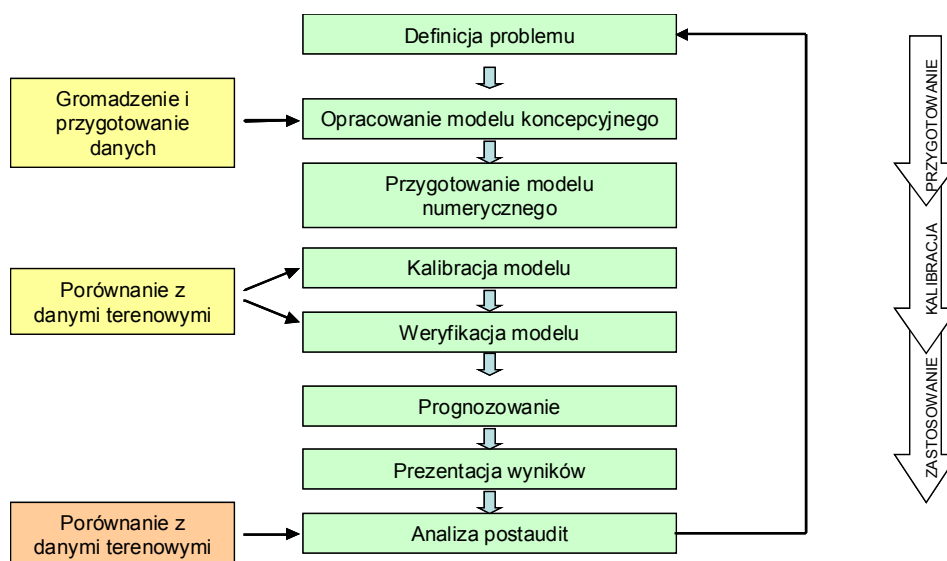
Definicja problemu

Gromadzenie i przygotowanie danych

Opracowanie modelu koncepcyjnego

Przygotowanie modelu numerycznego

Porównanie z danymi terenowymi

Kalibracja modelu

Weryfikacja modelu

Prognozowanie

Prezentacja wyników

Porównanie z danymi terenowymi

Analiza postaudit

PRZYGOTOWANIE

KALIBRACJA

ZASTOSOWANIE